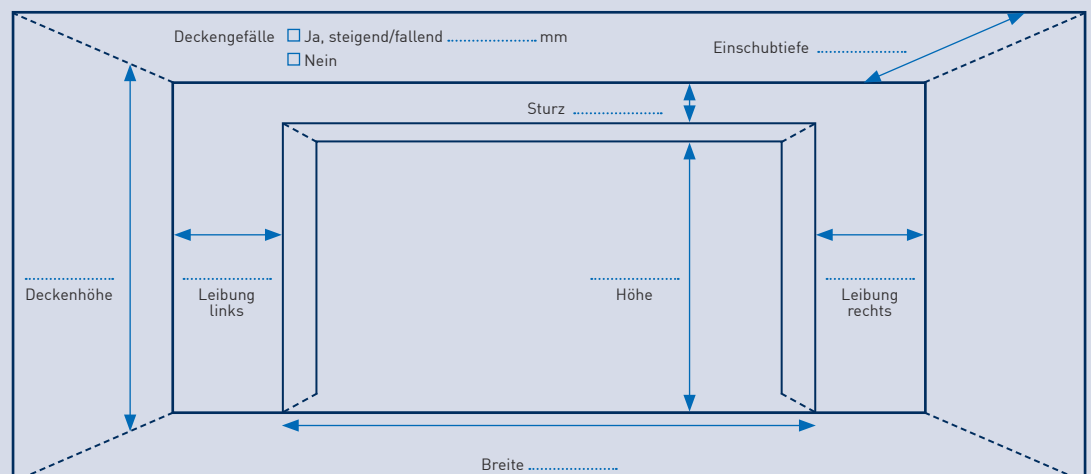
Deckengefälle ☐ Ja, steigend/fallend .................... mm
☐ Nein

Einschubtiefe ....................

Sturz ....................

....................
Deckenhöhe

....................
Leibung links

....................
Höhe

....................
Leibung rechts

Breite ....................